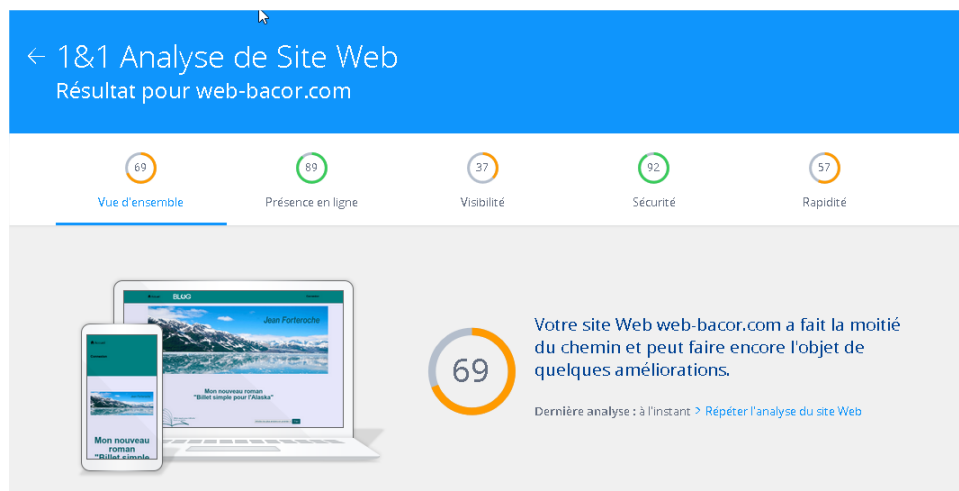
← 1&1 Analyse de Site Web
Résultat pour web-bacor.com

69
Vue d'ensemble

89
Présence en ligne

37
Visibilité

92
Sécurité

57
Rapidité

BLOG

Jean Forteroche

Mon nouveau roman
"Billet simple pour l'Alaska"

Mon nouveau roman
"Billet simple

69

Votre site Web web-bacor.com a fait la moitié du chemin et peut faire encore l'objet de quelques améliorations.

Dernière analyse : à l'instant > Répéter l'analyse du site Web